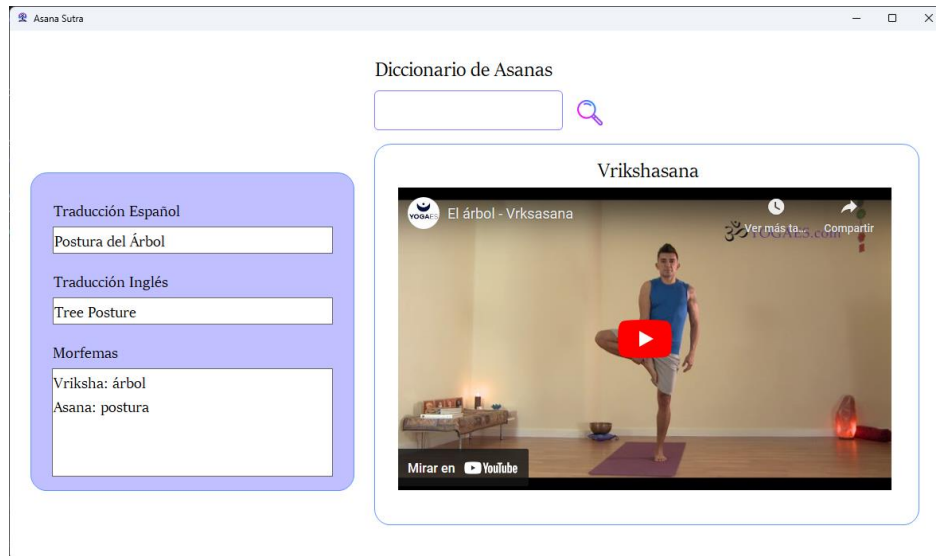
Asana Sutra

Diccionario de Asanas

Traducción Español
Postura del Árbol

Traducción Inglés
Tree Posture

Morfemas
Vriksha: árbol
Asana: postura

Vrikshasana

YOGAES El árbol - Vrksasana

Ver más ta... Compartir

YOGAES.com

Mirar en YouTube